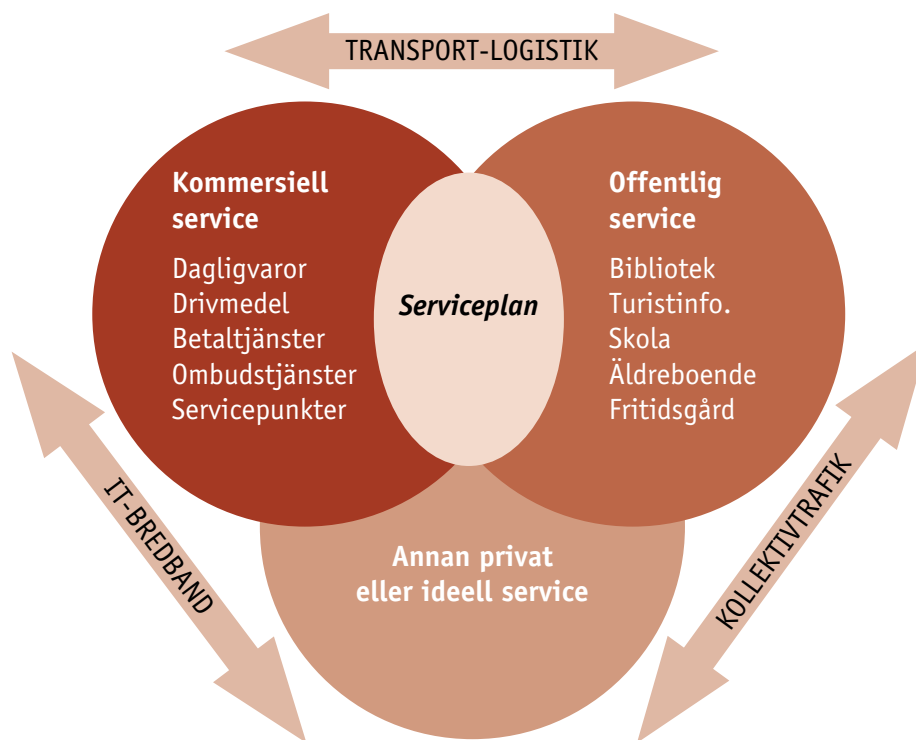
TRANSPORT-LOGISTIK

Kommersiell service

Dagligvaror
Drivmedel
Betaltjänster
Ombudstjänster
Servicepunkter

Serviceplan

Offentlig service

Bibliotek
Turistinfo.
Skola
Äldreboende
Fritidsgård

Annan privat eller ideell service

IT-BREDBAND

KOLLEKTIVTRAFIK